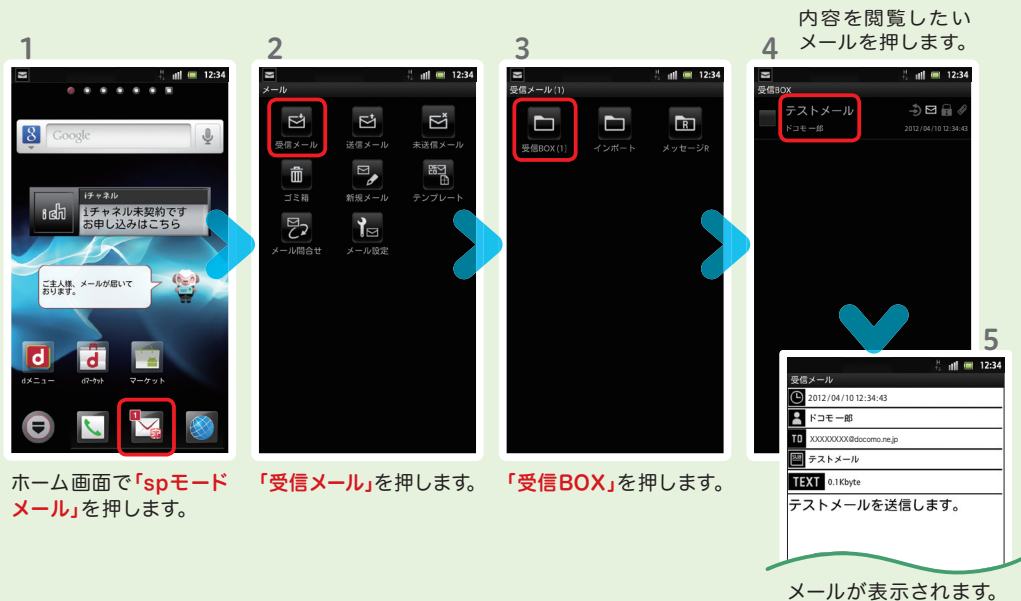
1

12:34

Google

iチャネル
iチャネル未契約です
お申し込みはこちら

ご主人様、メールが届いて
おります。

dメニュー　dマーケット　マーケット

1

ホーム画面で「spモードメール」を押します。

2

12:34

メール

受信メール　送信メール　未送信メール
ゴミ箱　新規メール　テンプレート
メール問合せ　メール設定

「受信メール」を押します。

3

12:34

受信メール(1)

受信BOX(1)　インポート　メッセージR

「受信BOX」を押します。

4

内容を閲覧したいメールを押します。

12:34

受信BOX

テストメール
ドコモ一郎
2012/04/10 12:34:43

5

12:34

受信メール

2012/04/10 12:34:43

ドコモ一郎

TO XXXXXXXX@docomo.ne.jp

テストメール

TEXT 0.1Kbyte

テストメールを送信します。

メールが表示されます。